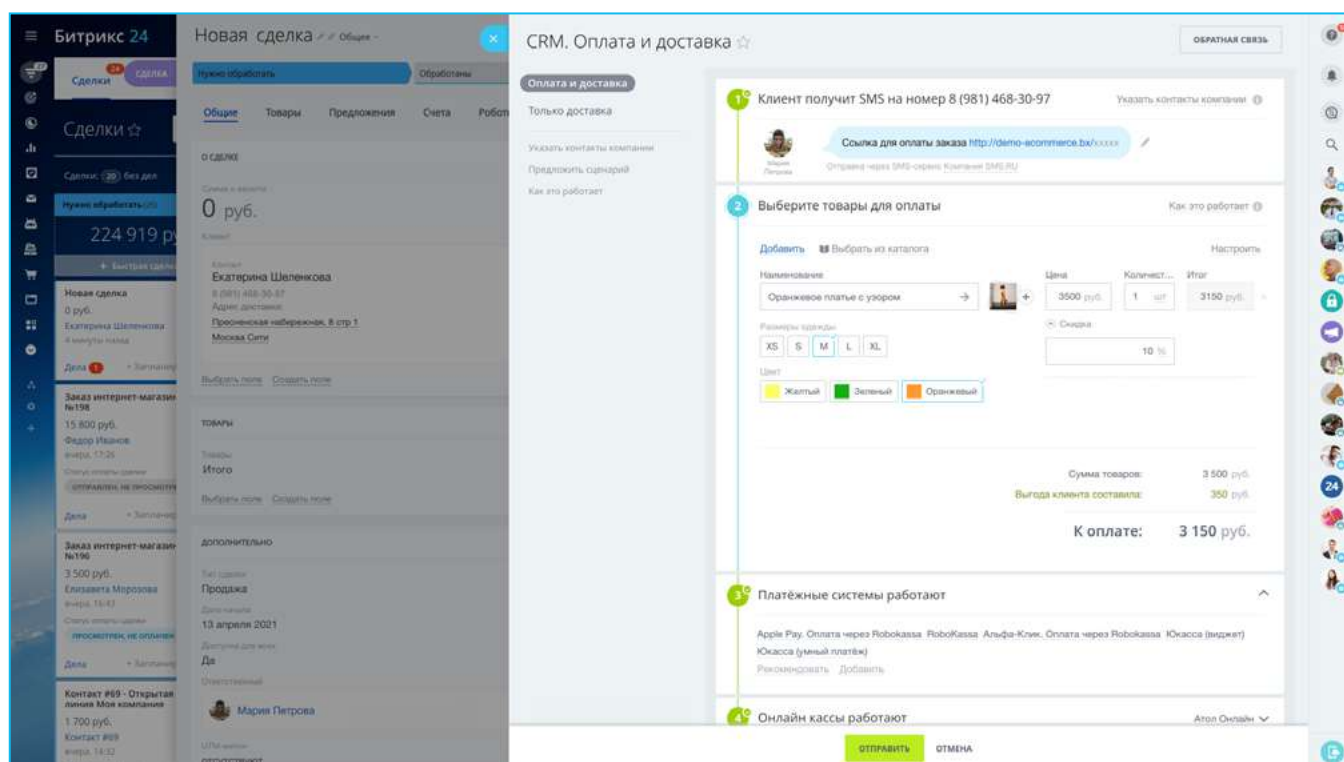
Битрикс 24

Сделки 24 Сделка

Сделки

Сделки: 20 без дел

Нужно обработать

224 919 р

+ Быстрая сделка

Новая сделка
0 руб.
Екатерина Шеленкова
4 минуты назад

Дела 1 + Запланир

Заказ интернет-магазин №198
15 800 руб.
Федор Иванов
вчера, 17:26
Статус оплаты сделки
ОТПРАВЛЕН, НЕ ПРОСМОТР

Дела + Запланир

Заказ интернет-магазин №190
3 500 руб.
Елизавета Морозова
вчера, 16:43
Статус оплаты сделки
ПРОСМОТРЕН, НЕ ОПЛАЧЕН

Дела + Запланир

Контакт #69 - Открытая линия Моя компания
1 700 руб.
Контакт #69
вчера, 14:32

Новая сделка Общее

Нужно обработать Обработаны

Общие Товары Предложения Счета Робот

О СДЕЛКЕ

Сумма и валюта
0 руб.

Клиент
Контакт
Екатерина Шеленкова
8 (981) 468-30-97
Адрес доставки
Пресненская набережная, 8 стр 1
Москва Сити

Выбрать поле Создать поле

ТОВАРЫ

Товары
Итого

Выбрать поле Создать поле

ДОПОЛНИТЕЛЬНО

Тип сделки
Продажа
Дата начала
13 апреля 2021
Доступна для всех
Да
Ответственный
Мария Петрова
UTM метки
отсутствуют

CRM. Оплата и доставка

ОБРАТНАЯ СВЯЗЬ

Оплата и доставка
Только доставка

Указать контакты компании
Предложить сценарий
Как это работает

1 Клиент получит SMS на номер 8 (981) 468-30-97
Указать контакты компании

Мария Петрова
Ссылка для оплаты заказа http://demo-ecommerce.bx/xxxxx
Отправка через SMS-сервис Компании SMS.RU

2 Выберите товары для оплаты
Как это работает

Добавить Выбрать из каталога Настроить

| Наименование | Цена | Количест... | Итог |
|---|---|---|---|
| Оранжевое платье с узором | 3500 руб. | 1 шт | 3150 руб. |

Размеры одежды
XS S M L XL
Скидка
10 %
Цвет
Желтый Зеленый Оранжевый

Сумма товаров: 3 500 руб.
Выгода клиента составила: 350 руб.
К оплате: 3 150 руб.

3 Платёжные системы работают
Apple Pay. Оплата через Robokassa RoboKassa Альфа-Клик. Оплата через Robokassa ЮКасса (виджет) ЮКасса (умный платёж)
Рекомендовать Добавить

4 Онлайн кассы работают
Атол Онлайн

ОТПРАВИТЬ ОТМЕНА

24